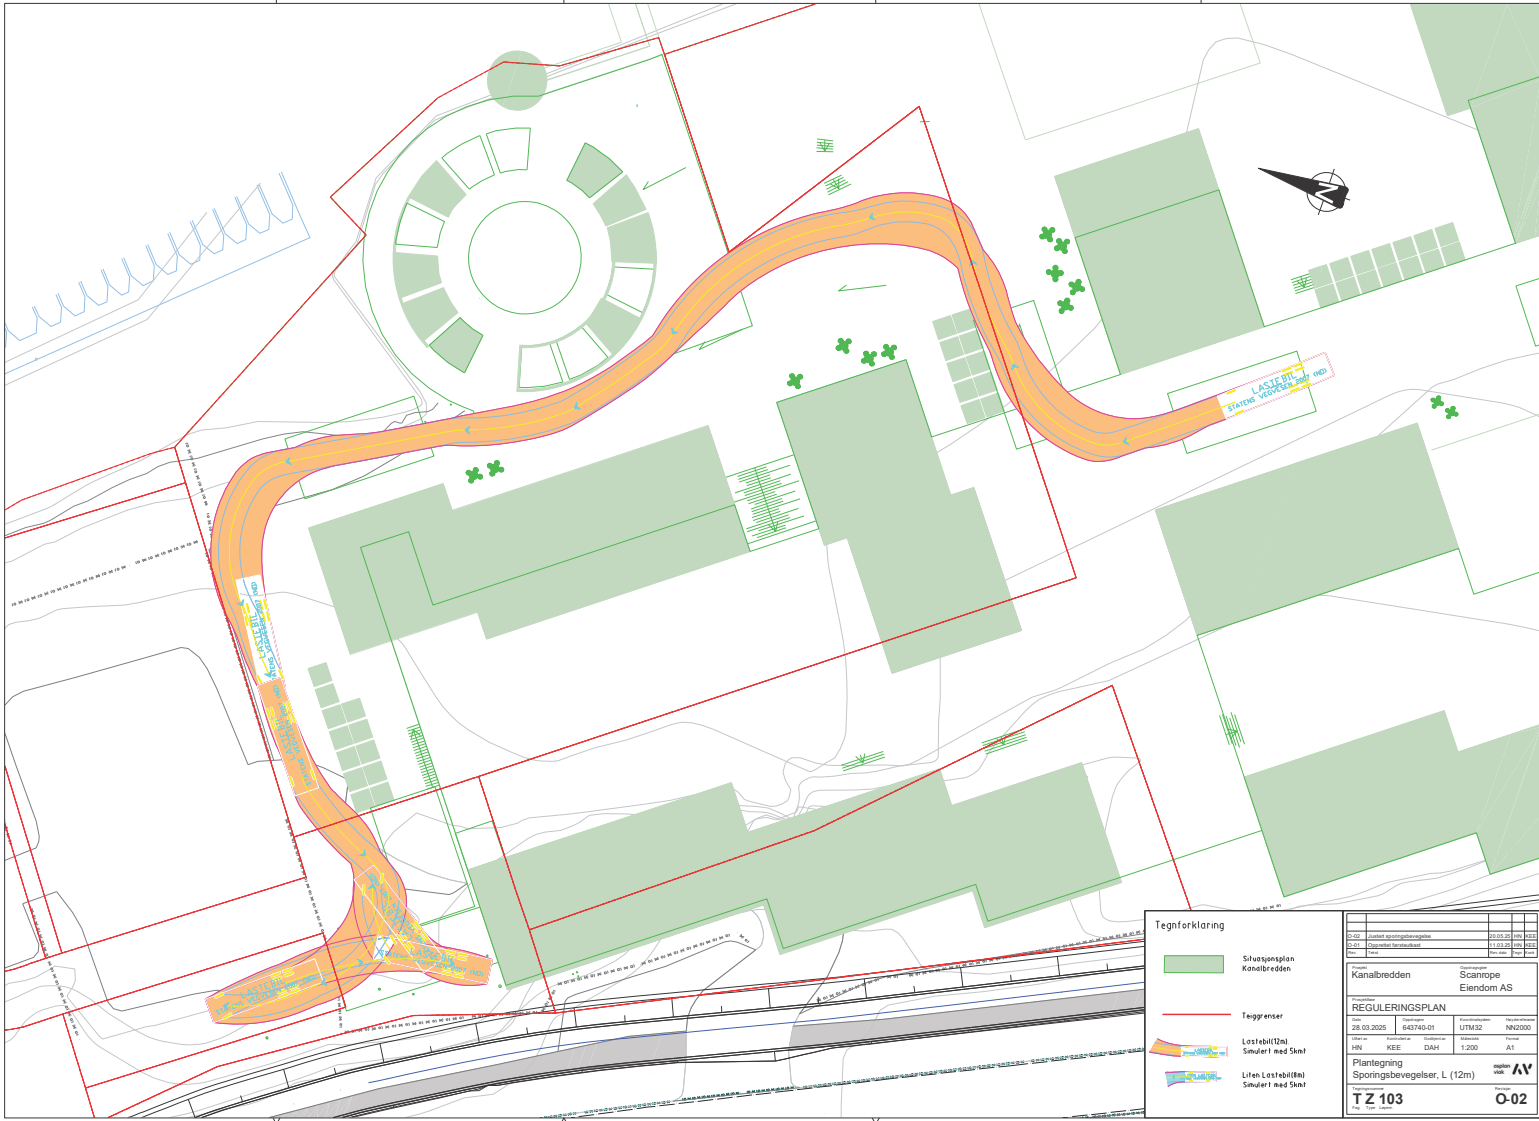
LASTEBIL
STATENS VEGVESEN 2007 (ND)

LASTEBIL
STATENS VEGVESEN 2007 (ND)

LASTEBIL
STATENS VEGVESEN 2007 (ND)

Tegnforklaring

Situasjonsplan Kanalbredden

Teiggrenser

Lastebil(12m) Simulert med 5kmt

Liten Lastebil(8m) Simulert med 5kmt

| O-02 | Justert sporingsbevegelse | 20.05.25 | HN | KEE |
|---|---|---|---|---|
| O-01 | Opprettet førsteutkast | 11.03.25 | HN | KEE |
| Rev. | Tekst | Rev. dato | Tegn | Kontr |

Prosjekt
Kanalbredden

Oppdragsgiver
Scanrope Eiendom AS

Prosjektfase
REGULERINGSPLAN

| Dato | Oppdragsnr. | Koordinatsystem | Høydereferanse |
|---|---|---|---|
| 28.03.2025 | 643740-01 | UTM32 | NN2000 |
| Utført av | Kontrollert av | Godkjent av | Målestokk | Format |
| HN | KEE | DAH | 1:200 | A1 |

Plantegning
Sporingsbevegelser, L (12m)

asplan viak

Tegningsnummer
T Z 103
Fag Type Løpenr.

Revisjon
O-02